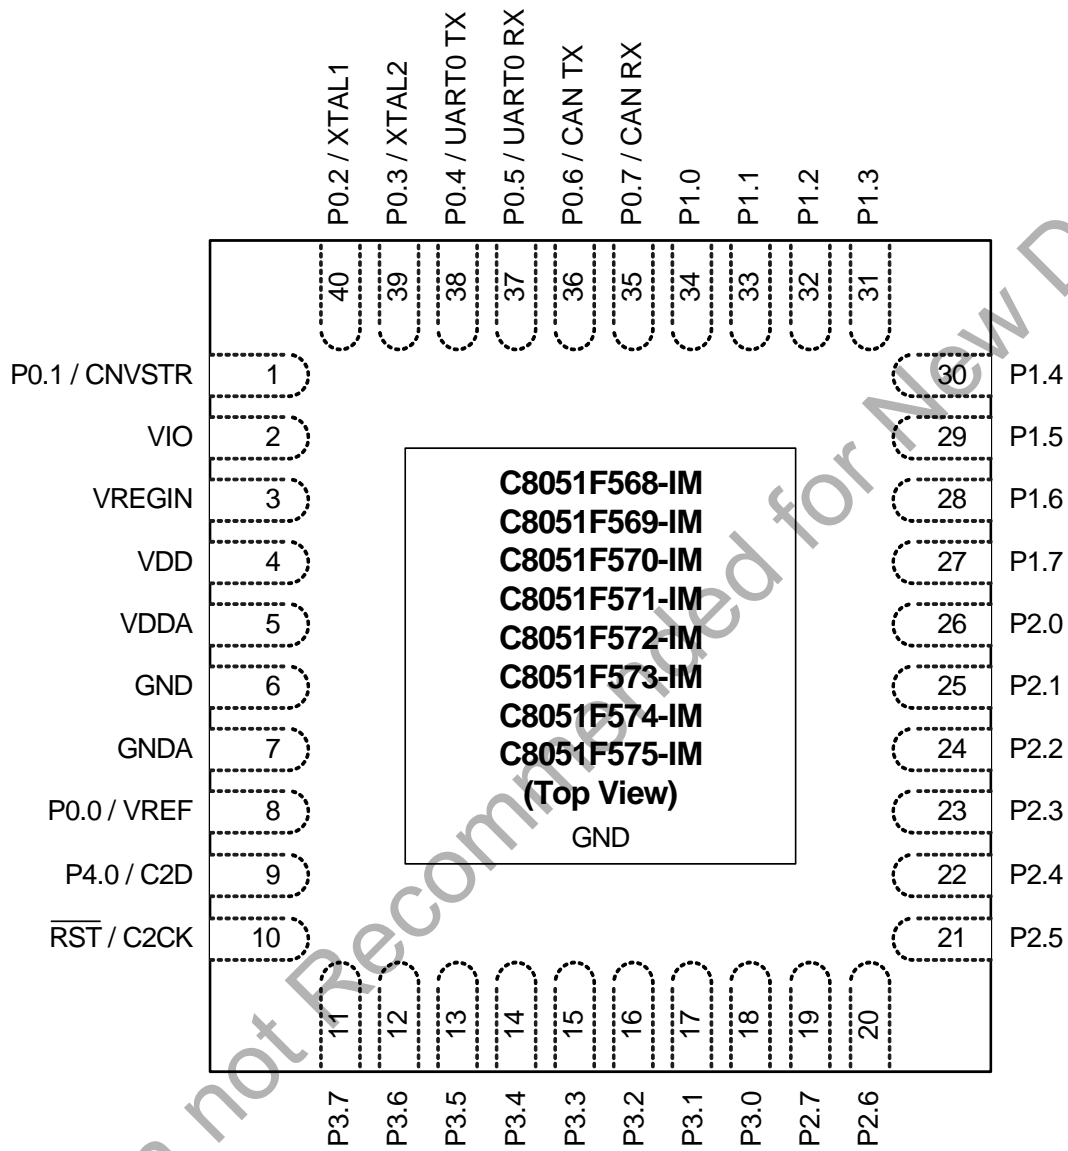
P0.2 / XTAL1
P0.3 / XTAL2
P0.4 / UART0 TX
P0.5 / UART0 RX
P0.6 / CAN TX
P0.7 / CAN RX
P1.0
P1.1
P1.2
P1.3

40
39
38
37
36
35
34
33
32
31

P0.1 / CNVSTR 1
VIO 2
VREGIN 3
VDD 4
VDDA 5
GND 6
GNDA 7
P0.0 / VREF 8
P4.0 / C2D 9
$\overline{RST}$ / C2CK 10

30 P1.4
29 P1.5
28 P1.6
27 P1.7
26 P2.0
25 P2.1
24 P2.2
23 P2.3
22 P2.4
21 P2.5

C8051F568-IM
C8051F569-IM
C8051F570-IM
C8051F571-IM
C8051F572-IM
C8051F573-IM
C8051F574-IM
C8051F575-IM
(Top View)
GND

11
12
13
14
15
16
17
18
19
20

P3.7
P3.6
P3.5
P3.4
P3.3
P3.2
P3.1
P3.0
P2.7
P2.6

Not Recommended for New D